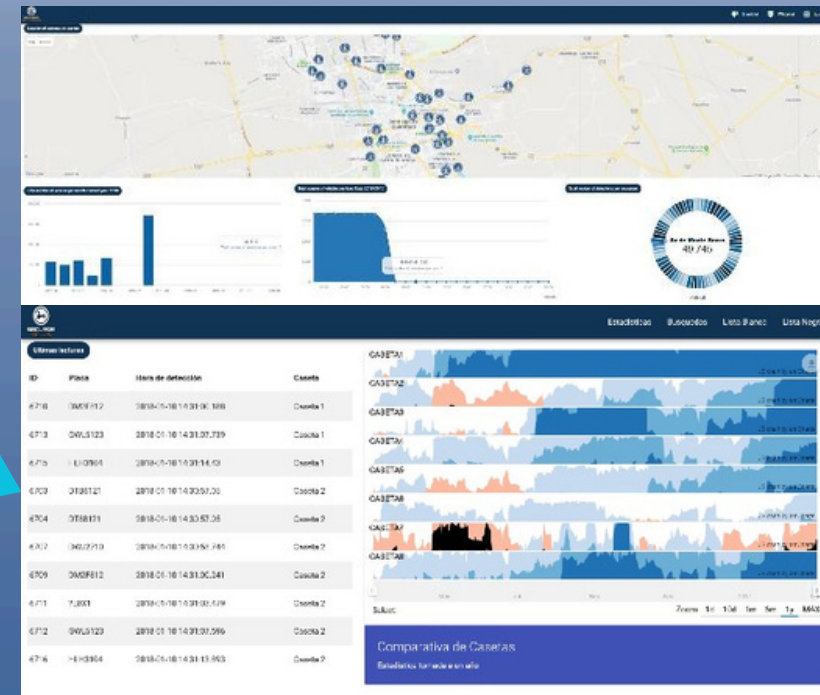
Estadísticas Busquedas Lista Blanca Lista Negra

Ultimas lecturas

| ID | Placa | Hora de detección | Caseta |
|---|---|---|---|
| 6718 | DMZF812 | 2018-01-18 14:31:06.188 | Caseta 1 |
| 6713 | GYL5123 | 2018-01-18 14:31:07.739 | Caseta 1 |
| 6715 | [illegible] | 2018-01-18 14:31:14.53 | Caseta 1 |
| 6703 | DT58121 | 2018-01-18 14:30:57.30 | Caseta 2 |
| 6704 | DT58121 | 2018-01-18 14:30:57.35 | Caseta 2 |
| 6707 | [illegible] | 2018-01-18 14:30:58.748 | Caseta 2 |
| 6709 | DMZF812 | 2018-01-18 14:31:06.241 | Caseta 2 |
| 6711 | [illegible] | 2018-01-18 14:31:03.579 | Caseta 2 |
| 6712 | GYL5123 | 2018-01-18 14:31:07.596 | Caseta 2 |
| 6716 | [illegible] | 2018-01-18 14:31:13.893 | Caseta 2 |

CASETA1
CASETA2
CASETA3
CASETA4
CASETA5
CASETA6
CASETA7
CASETA8

Zoom 1d 10d 1m 6m 1y MAX

Comparativa de Casetas
Estadística tomada en un año

No. de Usuarios
49,746